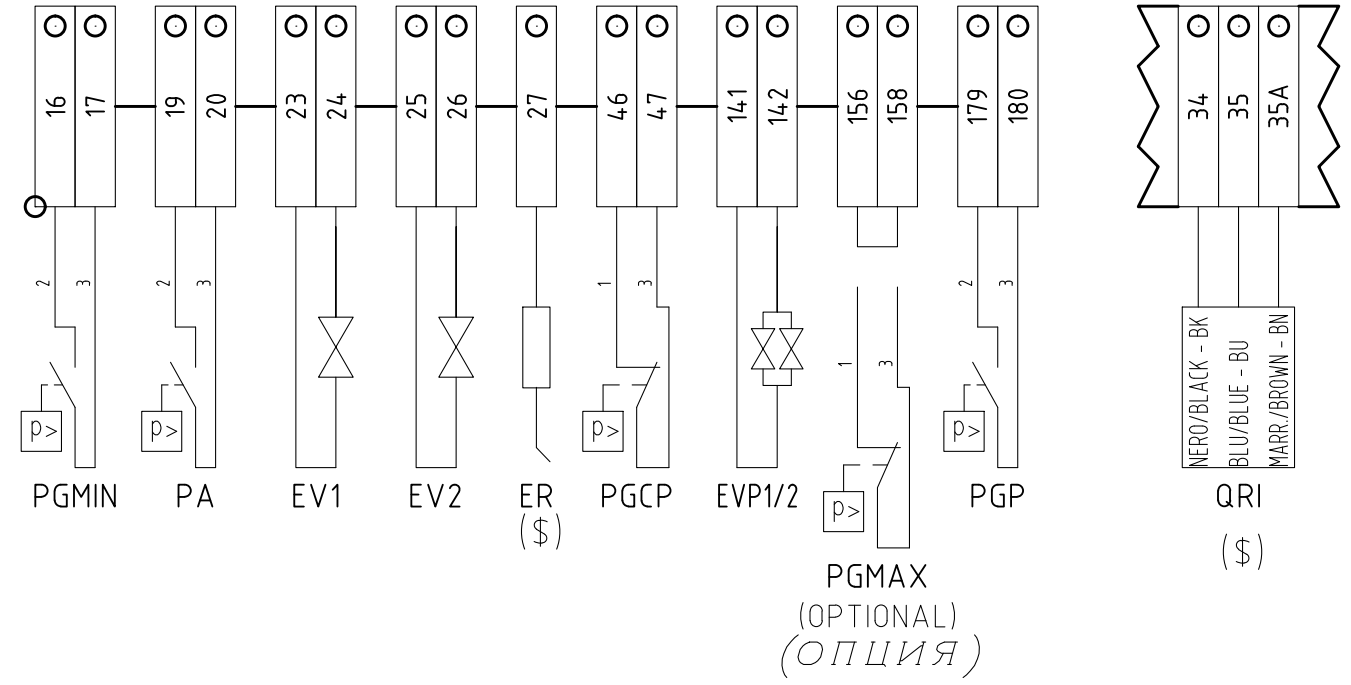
16 17 19 20 23 24 25 26 27 46 47 141 142 156 158 179 180

34 35 35A

2 3 2 3 1 3 1 3 2 3

p> p> p> p> p>

PGMIN PA EV1 EV2 ER ($) PGCP EVP1/2 PGP

PGMAX
(OPTIONAL)
(ОПЦИЯ)

NERO/BLACK - BK
BLU/BLUE - BU
MARR./BROWN - BN

QRI
($)